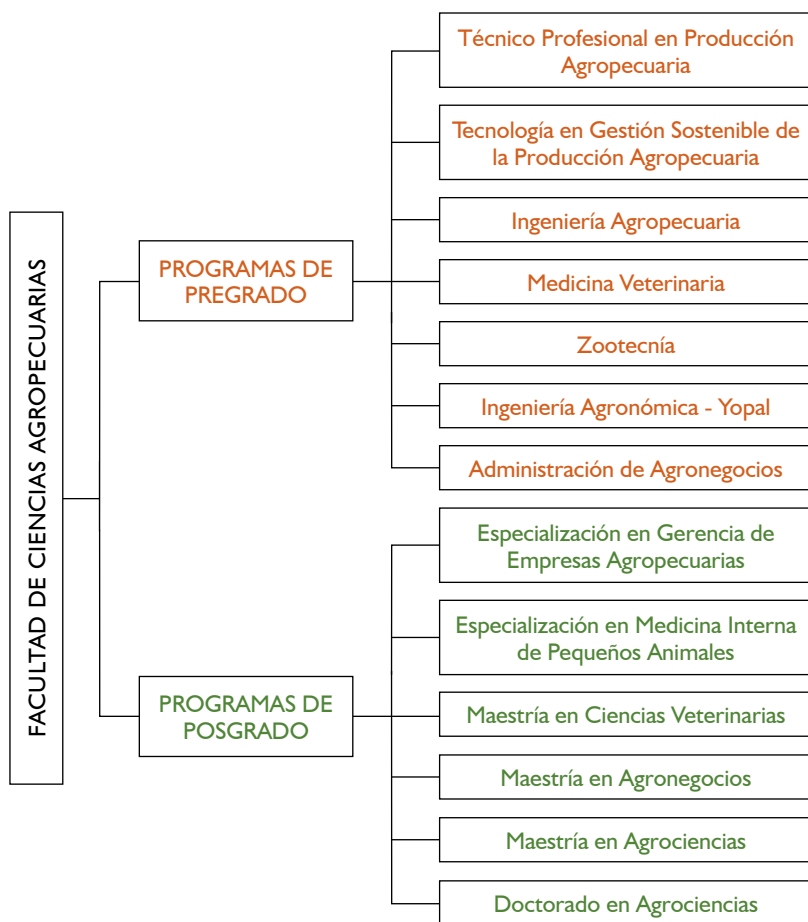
FACULTAD DE CIENCIAS AGROPECUARIAS

PROGRAMAS DE PREGRADO

Técnico Profesional en Producción Agropecuaria

Tecnología en Gestión Sostenible de la Producción Agropecuaria

Ingeniería Agropecuaria

Medicina Veterinaria

Zootecnía

Ingeniería Agronómica - Yopal

Administración de Agronegocios

PROGRAMAS DE POSGRADO

Especialización en Gerencia de Empresas Agropecuarias

Especialización en Medicina Interna de Pequeños Animales

Maestría en Ciencias Veterinarias

Maestría en Agronegocios

Maestría en Agrociencias

Doctorado en Agrociencias